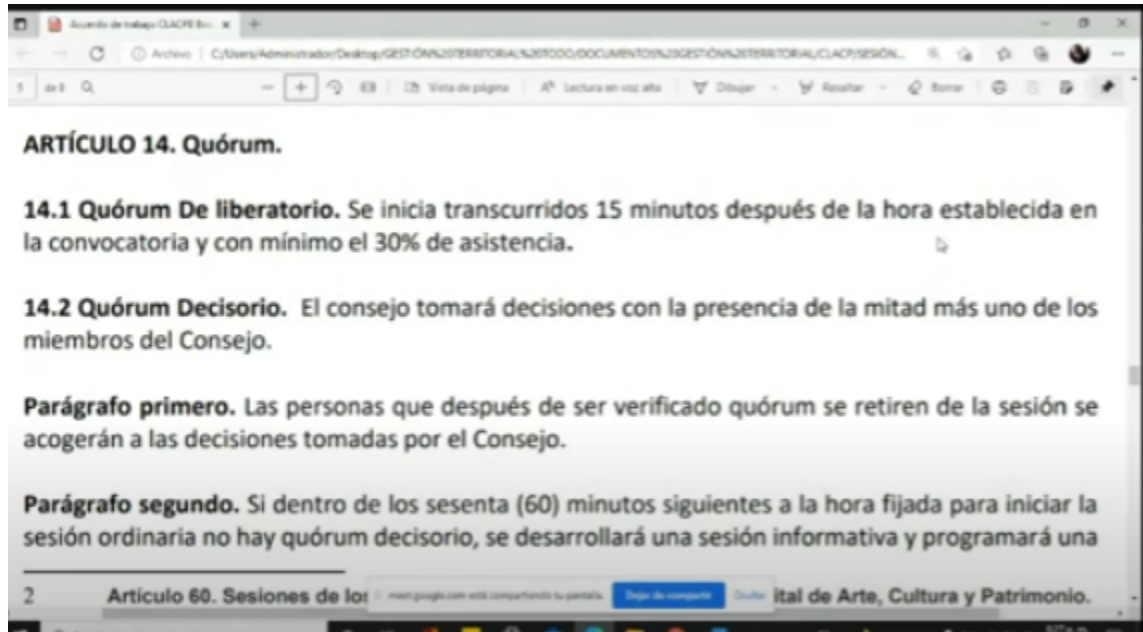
Acuerdo de trabajo CLACPE Bo... ×

Archivo | C:/Users/Administrador/Desktop/GESTIÓN%20TERRITORIAL%20TODO/DOCUMENTOS%20GESTIÓN%20TERRITORIAL/CLACP/SESIÓN...

1 de 8 | Vista de página | Lectura en voz alta | Dibujar | Resaltar | Borrar

ARTÍCULO 14. Quórum.

14.1 Quórum De liberatorio. Se inicia transcurridos 15 minutos después de la hora establecida en la convocatoria y con mínimo el 30% de asistencia.

14.2 Quórum Decisorio. El consejo tomará decisiones con la presencia de la mitad más uno de los miembros del Consejo.

Parágrafo primero. Las personas que después de ser verificado quórum se retiren de la sesión se acogerán a las decisiones tomadas por el Consejo.

Parágrafo segundo. Si dentro de los sesenta (60) minutos siguientes a la hora fijada para iniciar la sesión ordinaria no hay quórum decisorio, se desarrollará una sesión informativa y programará una

2 Artículo 60. Sesiones de los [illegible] ital de Arte, Cultura y Patrimonio.

meet.google.com está compartiendo tu pantalla. Dejar de compartir Ocultar